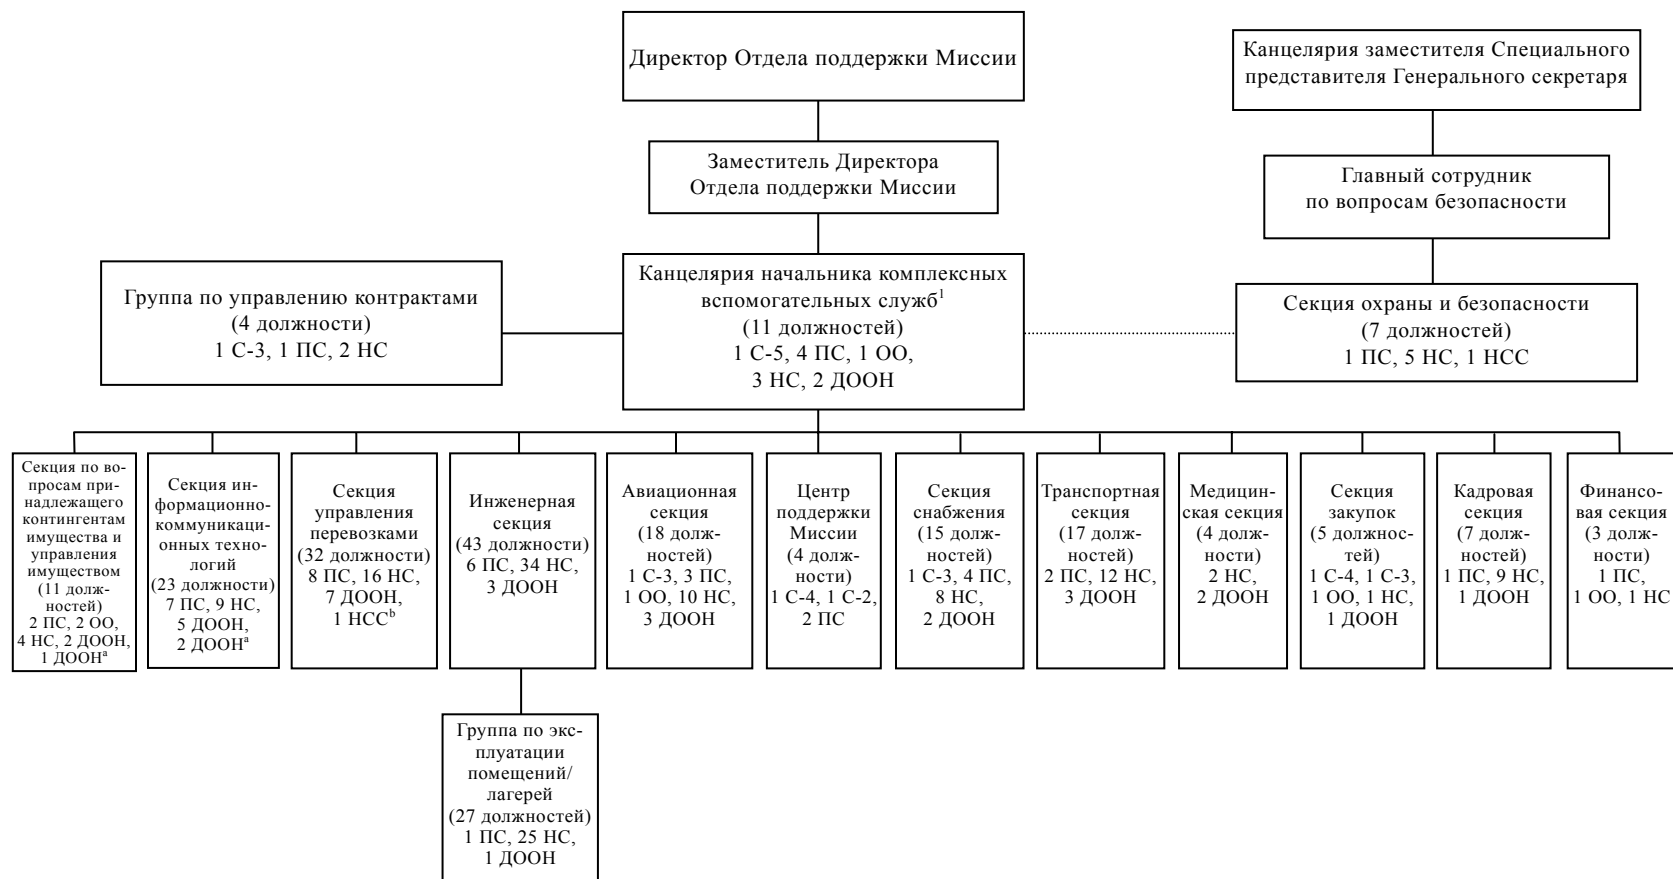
Директор Отдела поддержки Миссии

Канцелярия заместителя Специального представителя Генерального секретаря

Заместитель Директора Отдела поддержки Миссии

Главный сотрудник по вопросам безопасности

Группа по управлению контрактами (4 должности) 1 С-3, 1 ПС, 2 НС

Канцелярия начальника комплексных вспомогательных служб$^1$ (11 должностей) 1 С-5, 4 ПС, 1 ОО, 3 НС, 2 ДООН

Секция охраны и безопасности (7 должностей) 1 ПС, 5 НС, 1 НСС

Секция по вопросам принадлежащего контингентам имущества и управления имуществом (11 должностей) 2 ПС, 2 ОО, 4 НС, 2 ДООН, 1 ДООН$^a$

Секция информационно-коммуникационных технологий (23 должности) 7 ПС, 9 НС, 5 ДООН, 2 ДООН$^a$

Секция управления перевозками (32 должности) 8 ПС, 16 НС, 7 ДООН, 1 НСС$^b$

Инженерная секция (43 должности) 6 ПС, 34 НС, 3 ДООН

Авиационная секция (18 должностей) 1 С-3, 3 ПС, 1 ОО, 10 НС, 3 ДООН

Центр поддержки Миссии (4 должности) 1 С-4, 1 С-2, 2 ПС

Секция снабжения (15 должностей) 1 С-3, 4 ПС, 8 НС, 2 ДООН

Транспортная секция (17 должностей) 2 ПС, 12 НС, 3 ДООН

Медицинская секция (4 должности) 2 НС, 2 ДООН

Секция закупок (5 должностей) 1 С-4, 1 С-3, 1 ОО, 1 НС, 1 ДООН

Кадровая секция (7 должностей) 1 ПС, 9 НС, 1 ДООН

Финансовая секция (3 должности) 1 ПС, 1 ОО, 1 НС

Группа по эксплуатации помещений/лагерей (27 должностей) 1 ПС, 25 НС, 1 ДООН